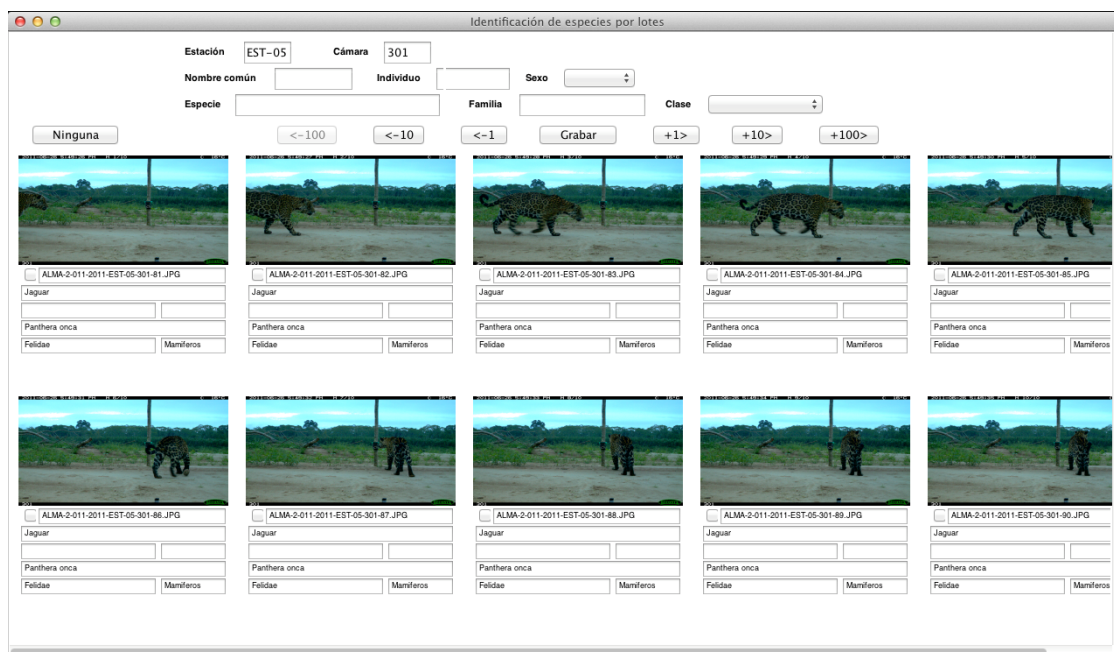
Identificación de especies por lotes

Estación EST-05 Cámara 301

Nombre común Individuo Sexo

Especie Familia Clase

Ninguna <-100 <-10 <-1 Grabar +1> +10> +100>

ALMA-2-011-2011-EST-05-301-81.JPG
Jaguar
Panthera onca
Felidae Mamiferos

ALMA-2-011-2011-EST-05-301-82.JPG
Jaguar
Panthera onca
Felidae Mamiferos

ALMA-2-011-2011-EST-05-301-83.JPG
Jaguar
Panthera onca
Felidae Mamiferos

ALMA-2-011-2011-EST-05-301-84.JPG
Jaguar
Panthera onca
Felidae Mamiferos

ALMA-2-011-2011-EST-05-301-85.JPG
Jaguar
Panthera onca
Felidae Mamiferos

ALMA-2-011-2011-EST-05-301-86.JPG
Jaguar
Panthera onca
Felidae Mamiferos

ALMA-2-011-2011-EST-05-301-87.JPG
Jaguar
Panthera onca
Felidae Mamiferos

ALMA-2-011-2011-EST-05-301-88.JPG
Jaguar
Panthera onca
Felidae Mamiferos

ALMA-2-011-2011-EST-05-301-89.JPG
Jaguar
Panthera onca
Felidae Mamiferos

ALMA-2-011-2011-EST-05-301-90.JPG
Jaguar
Panthera onca
Felidae Mamiferos